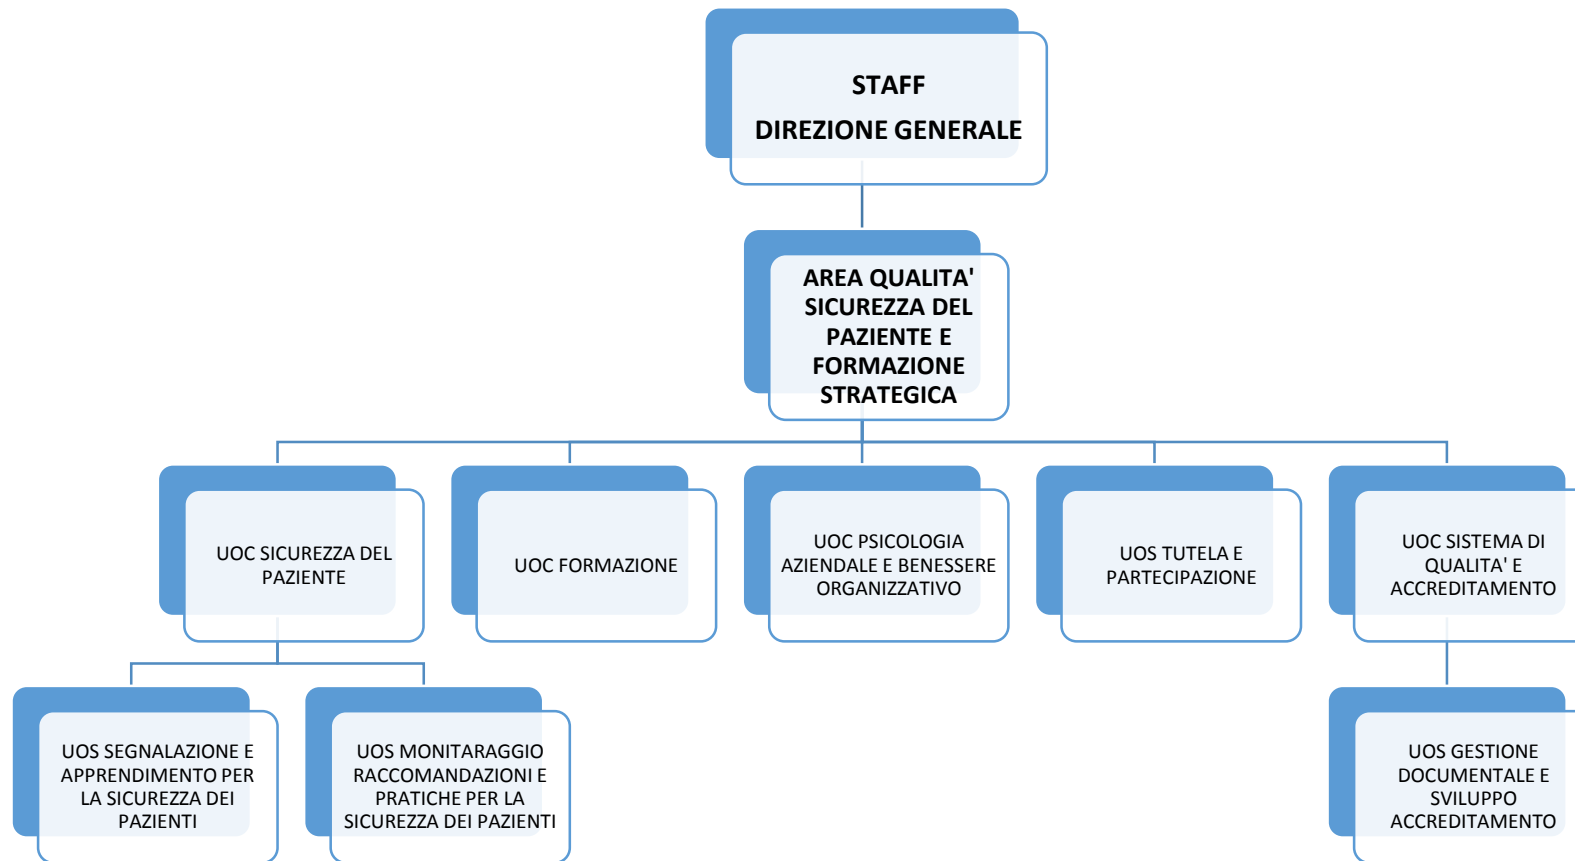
STAFF
DIREZIONE GENERALE

AREA QUALITA' SICUREZZA DEL PAZIENTE E FORMAZIONE STRATEGICA

UOC SICUREZZA DEL PAZIENTE

UOC FORMAZIONE

UOC PSICOLOGIA AZIENDALE E BENESSERE ORGANIZZATIVO

UOS TUTELA E PARTECIPAZIONE

UOC SISTEMA DI QUALITA' E ACCREDITAMENTO

UOS SEGNALAZIONE E APPRENDIMENTO PER LA SICUREZZA DEI PAZIENTI

UOS MONITARAGGIO RACCOMANDAZIONI E PRATICHE PER LA SICUREZZA DEI PAZIENTI

UOS GESTIONE DOCUMENTALE E SVILUPPO ACCREDITAMENTO